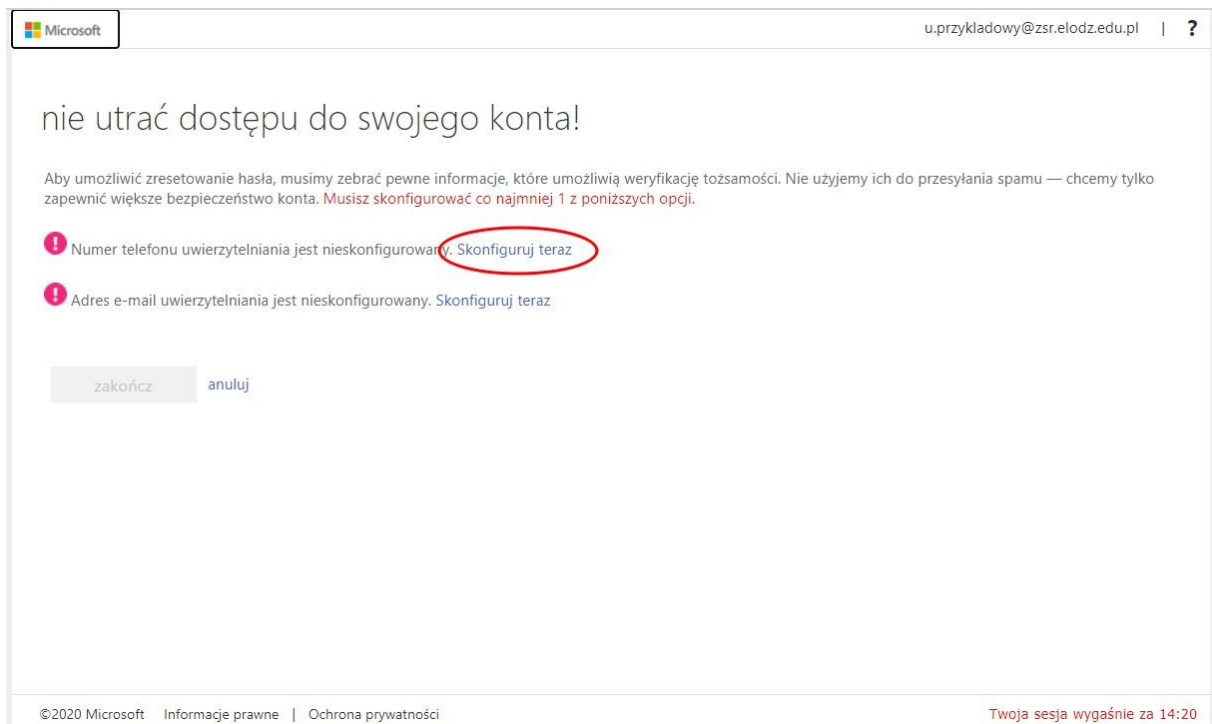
Microsoft

u.przykladowy@zsr.elodz.edu.pl | ?

nie utrać dostępu do swojego konta!

Aby umożliwić zresetowanie hasła, musimy zebrać pewne informacje, które umożliwią weryfikację tożsamości. Nie użyjemy ich do przesyłania spamu — chcemy tylko zapewnić większe bezpieczeństwo konta. Musisz skonfigurować co najmniej 1 z poniższych opcji.

Numer telefonu uwierzytelniania jest nieskonfigurowany. Skonfiguruj teraz

Adres e-mail uwierzytelniania jest nieskonfigurowany. Skonfiguruj teraz

zakończ anuluj

©2020 Microsoft Informacje prawne | Ochrona prywatności

Twoja sesja wygaśnie za 14:20